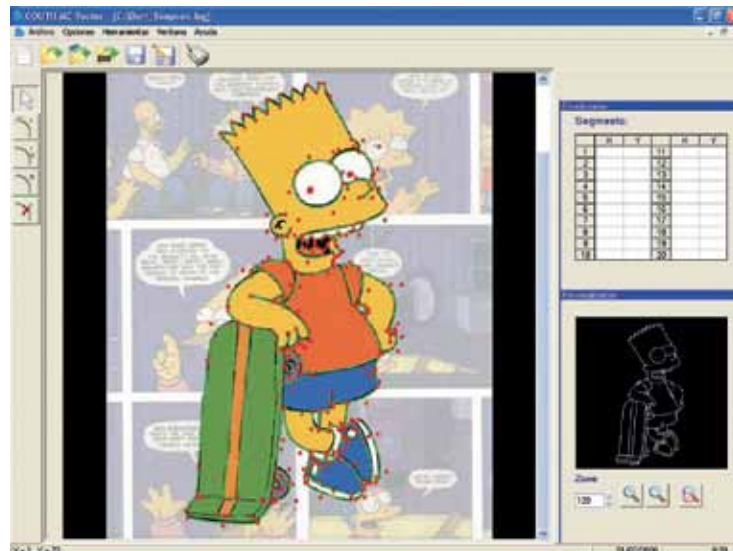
COUTO AC Vector - [C:\Doc\...Simpsons.bmp]

Archivo Opciones Herramientas Ventana Ayuda

Coordenadas

Segmento:

| | X | Y | | X | Y |
|---|---|---|---|---|---|
| 1 | | | 11 | | |
| 2 | | | 12 | | |
| 3 | | | 13 | | |
| 4 | | | 14 | | |
| 5 | | | 15 | | |
| 6 | | | 16 | | |
| 7 | | | 17 | | |
| 8 | | | 18 | | |
| 9 | | | 19 | | |
| 10 | | | 20 | | |

Previsualización

Zoom

100